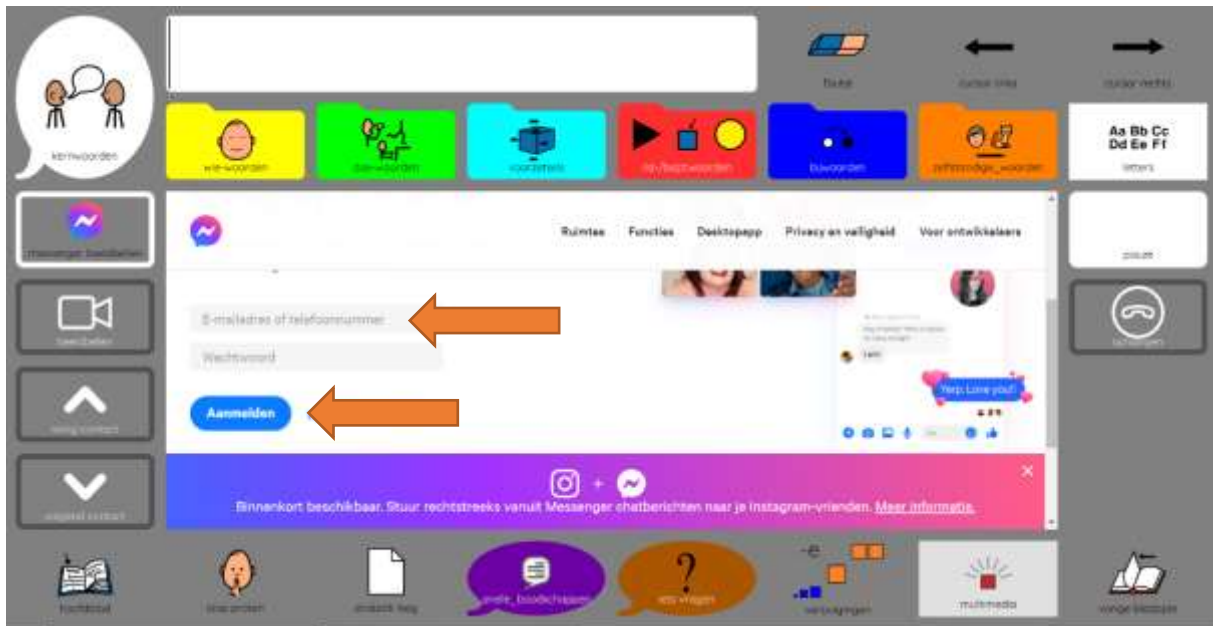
kernwoorden

fout

cursor links

cursor rechts

wie-woorden

doe-woorden

voorzetsels

hp-/bezit-woorden

bijwoorden

zelfstandige_woorden

Aa Bb Cc Dd Ee Ff

letters

messenger beeldbellen

plakken

beeldbellen

ophangen

vorig contact

volgend contact

Ruimtes Functies Desktopapp Privacy en veiligheid Voor ontwikkelaars

E-mailadres of telefoonnummer

Wachtwoord

Aanmelden

Yep, Love you!!

Binnenkort beschikbaar. Stuur rechtstreeks vanuit Messenger chatberichten naar je Instagram-vrienden. Meer informatie.

kochtboek

snel praten

nieuwe bestand

snelle_boodschappen

wat vragen

vervoegingen

multimedia

vorige bladzijde